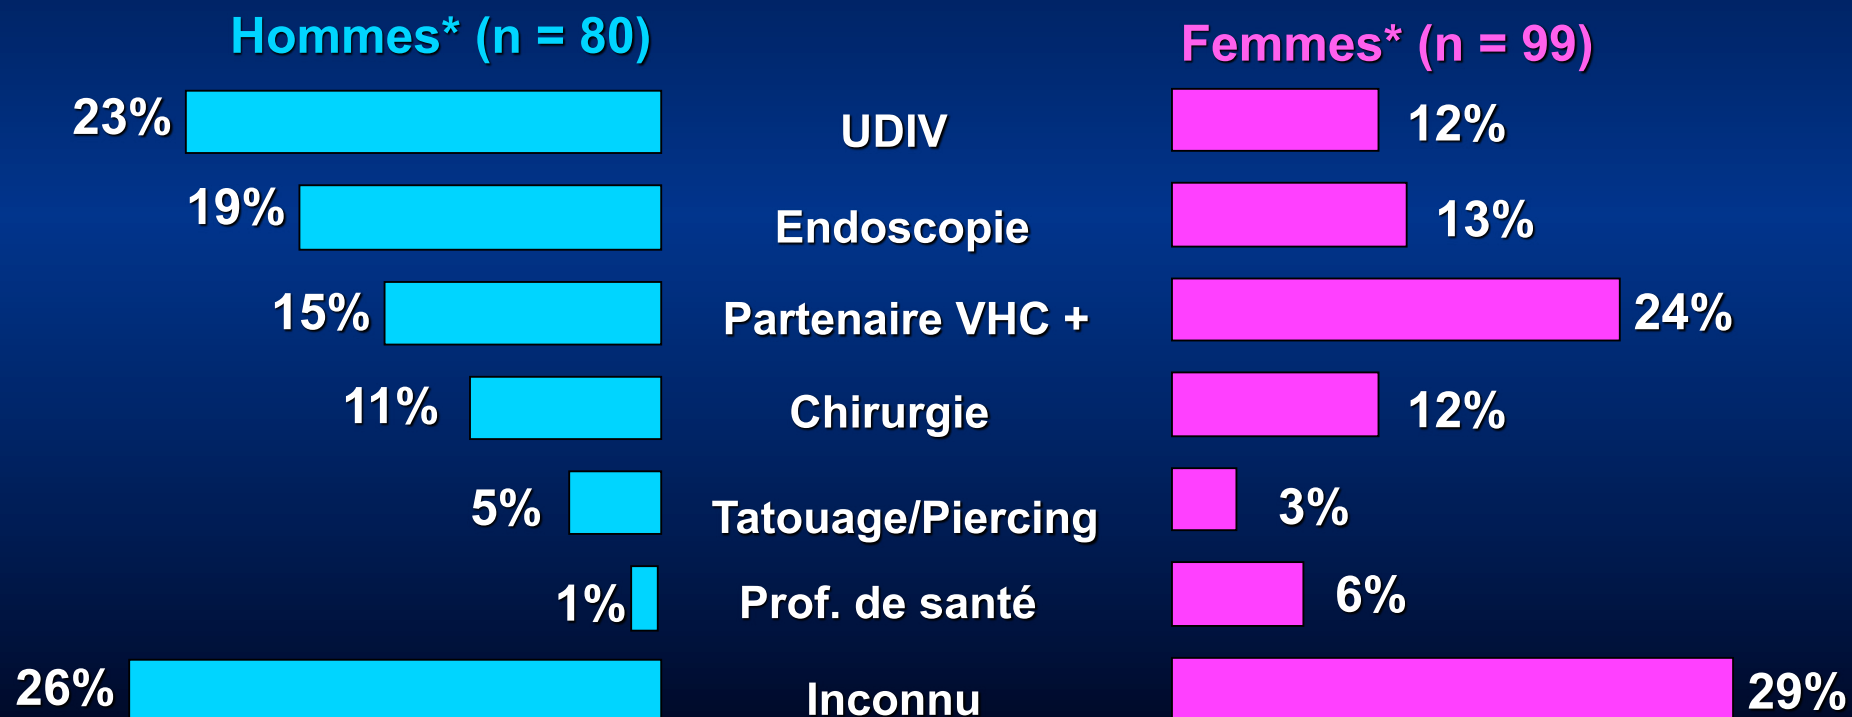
Hommes* (n = 80)

Femmes* (n = 99)

| Hommes | | Femmes |
|---|---|---|
| 23% | UDIV | 12% |
| 19% | Endoscopie | 13% |
| 15% | Partenaire VHC + | 24% |
| 11% | Chirurgie | 12% |
| 5% | Tatouage/Piercing | 3% |
| 1% | Prof. de santé | 6% |
| 26% | Inconnu | 29% |